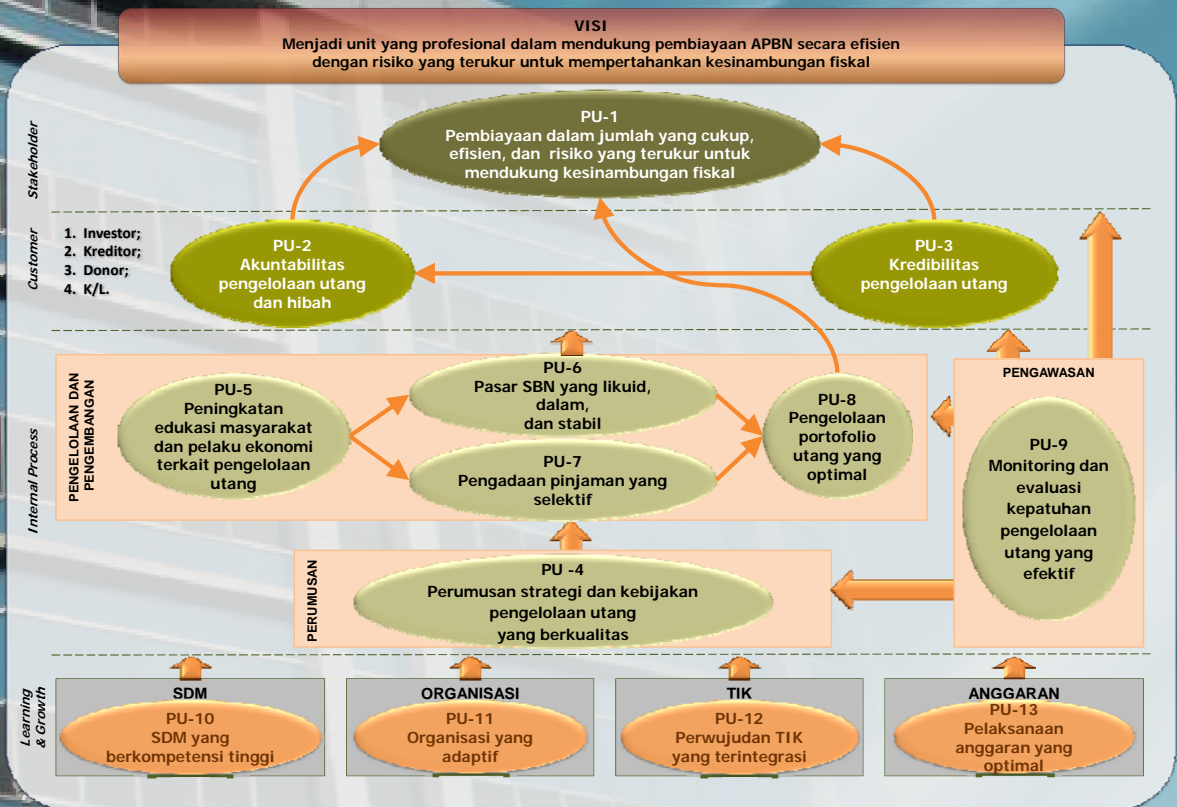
VISI
Menjadi unit yang profesional dalam mendukung pembiayaan APBN secara efisien dengan risiko yang terukur untuk mempertahankan kesinambungan fiskal

Stakeholder

PU-1
Pembiayaan dalam jumlah yang cukup, efisien, dan risiko yang terukur untuk mendukung kesinambungan fiskal

Customer

1. Investor;
2. Kreditor;
3. Donor;
4. K/L.

PU-2
Akuntabilitas pengelolaan utang dan hibah

PU-3
Kredibilitas pengelolaan utang

Internal Process

PENGELOLAAN DAN PENGEMBANGAN

PU-5
Peningkatan edukasi masyarakat dan pelaku ekonomi terkait pengelolaan utang

PU-6
Pasar SBN yang likuid, dalam, dan stabil

PU-7
Pengadaan pinjaman yang selektif

PU-8
Pengelolaan portofolio utang yang optimal

PENGAWASAN

PU-9
Monitoring dan evaluasi kepatuhan pengelolaan utang yang efektif

PERUMUSAN

PU -4
Perumusan strategi dan kebijakan pengelolaan utang yang berkualitas

Learning & Growth

SDM
PU-10
SDM yang berkompetensi tinggi

ORGANISASI
PU-11
Organisasi yang adaptif

TIK
PU-12
Perwujudan TIK yang terintegrasi

ANGGARAN
PU-13
Pelaksanaan anggaran yang optimal